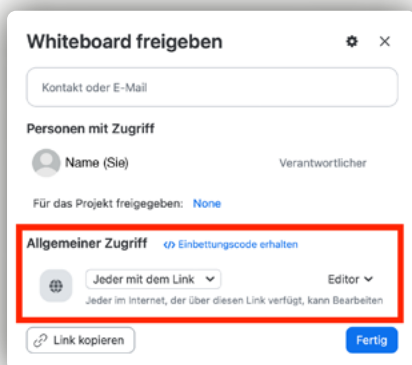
Whiteboard freigeben

Kontakt oder E-Mail

Personen mit Zugriff

Name (Sie)

Verantwortlicher

Für das Projekt freigegeben: None

Allgemeiner Zugriff

</> Einbettungscode erhalten

Jeder mit dem Link

Editor

Jeder im Internet, der über diesen Link verfügt, kann Bearbeiten

Link kopieren

Fertig